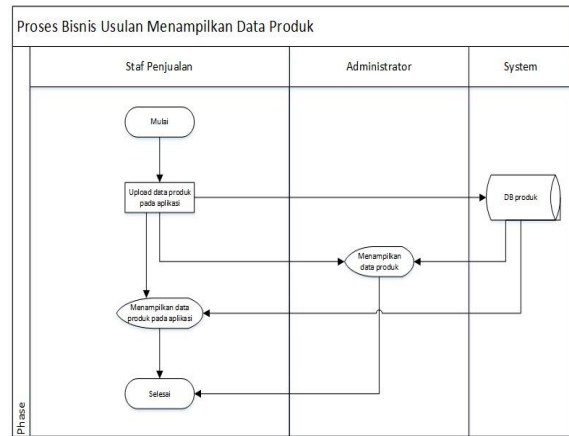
Proses Bisnis Usulan Menampilkan Data Produk

Staf Penjualan

Administrator

System

Phase

Mulai

Upload data produk pada aplikasi

DB produk

Menampilkan data produk

Menampilkan data produk pada aplikasi

Selesai